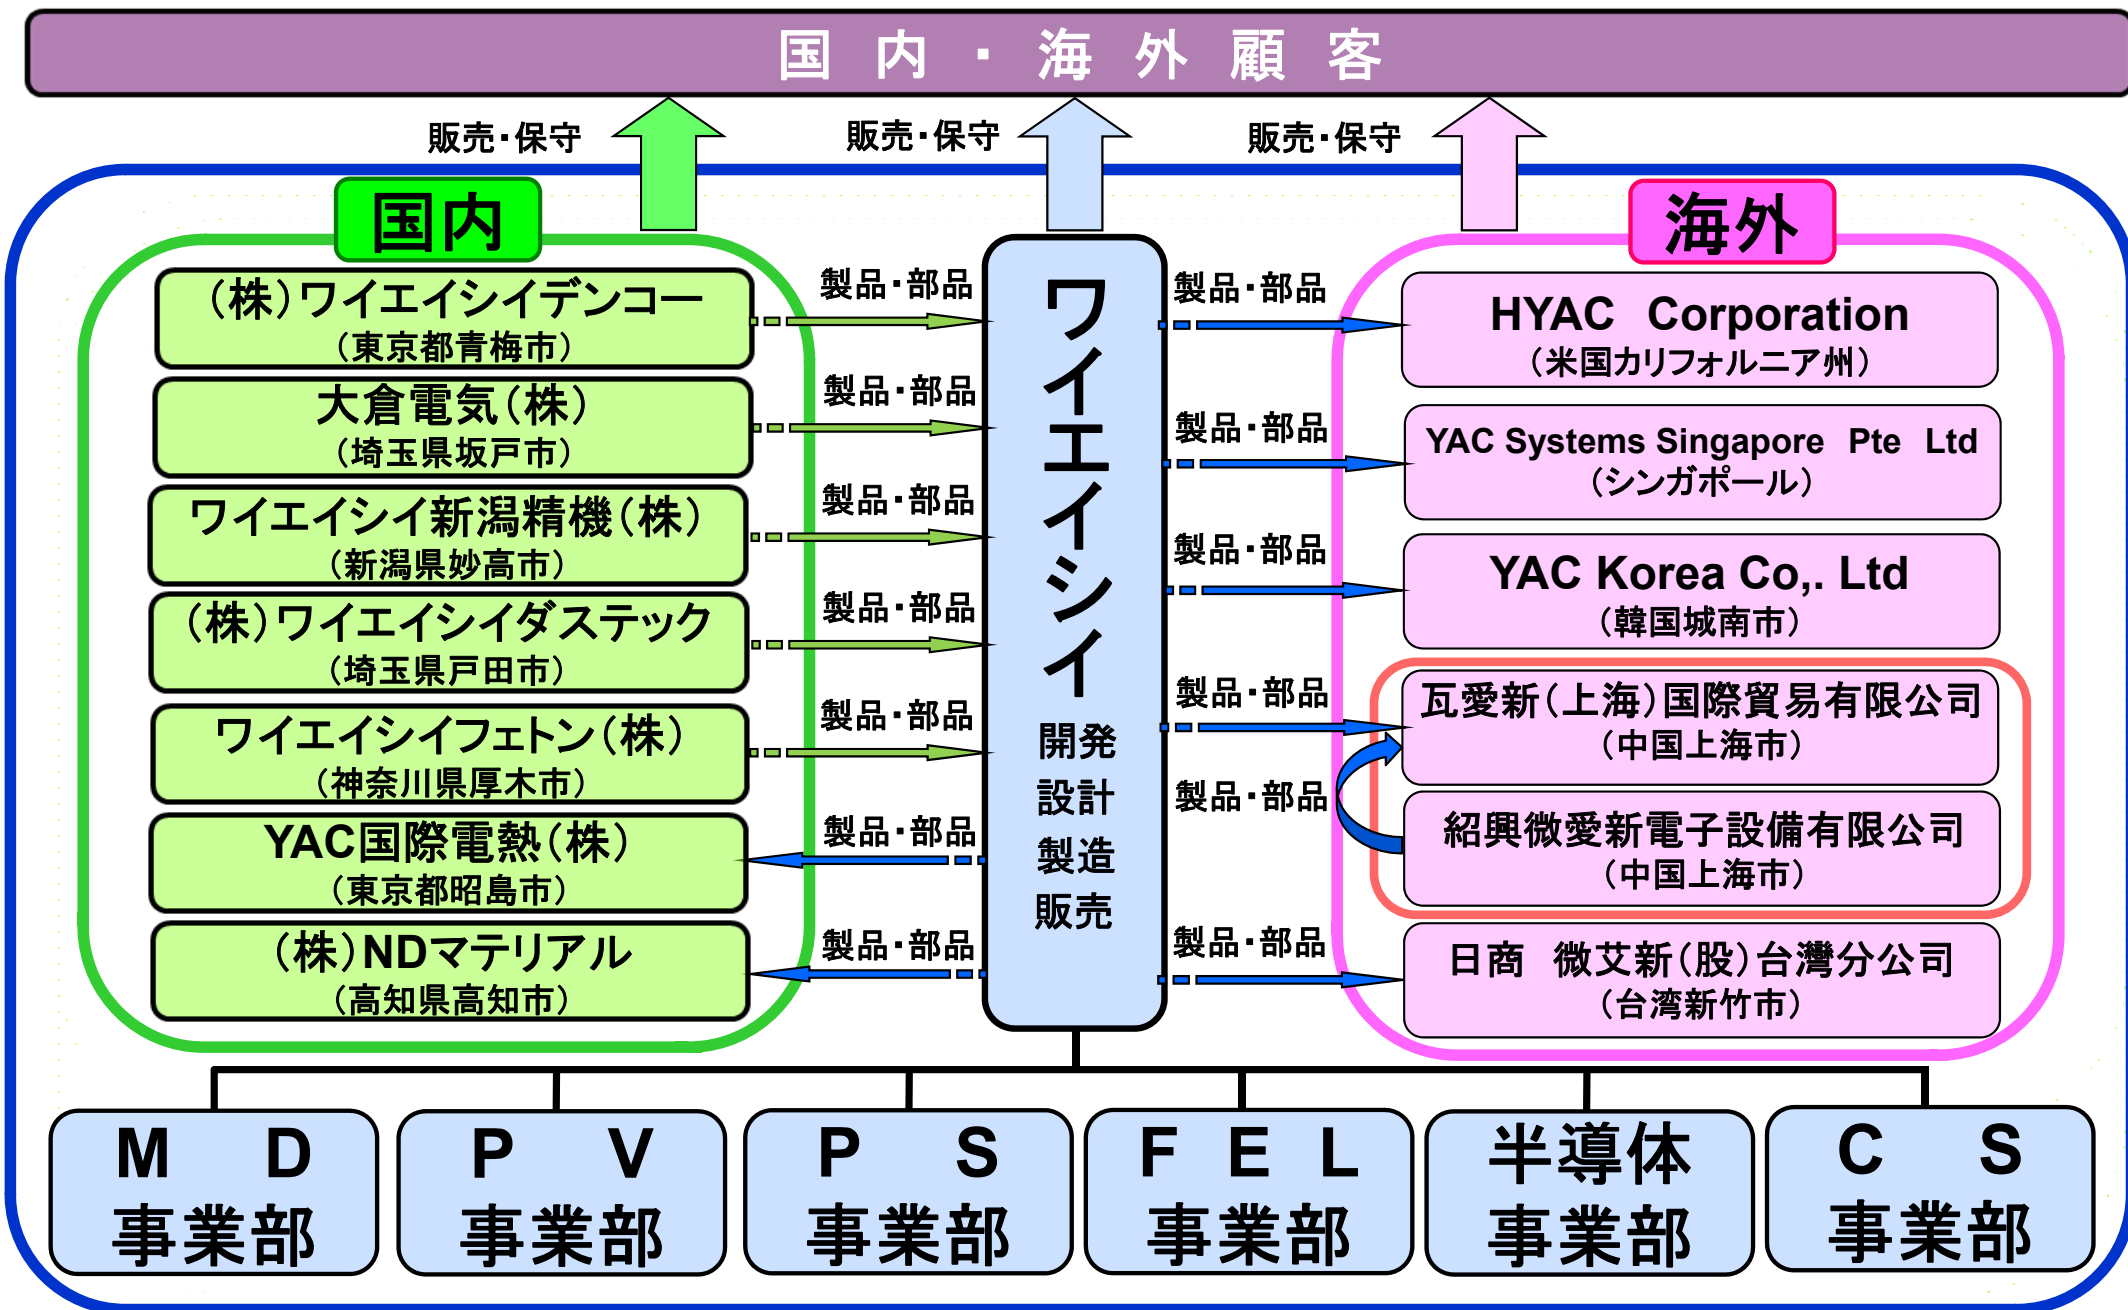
国 内 ・ 海 外 顧 客

販売・保守 販売・保守 販売・保守

国内

(株)ワイエイシイデンコー
(東京都青梅市)

大倉電気(株)
(埼玉県坂戸市)

ワイエイシイ新潟精機(株)
(新潟県妙高市)

(株)ワイエイシイダステック
(埼玉県戸田市)

ワイエイシイフェトン(株)
(神奈川県厚木市)

YAC国際電熱(株)
(東京都昭島市)

(株)NDマテリアル
(高知県高知市)

製品・部品
製品・部品
製品・部品
製品・部品
製品・部品
製品・部品
製品・部品

ワイエイシイ
開発
設計
製造
販売

製品・部品
製品・部品
製品・部品
製品・部品
製品・部品
製品・部品

海外

HYAC Corporation
(米国カリフォルニア州)

YAC Systems Singapore Pte Ltd
(シンガポール)

YAC Korea Co,. Ltd
(韓国城南市)

瓦愛新(上海)国際貿易有限公司
(中国上海市)

紹興微愛新電子設備有限公司
(中国上海市)

日商 微艾新(股)台灣分公司
(台湾新竹市)

M D
事業部

P V
事業部

P S
事業部

F E L
事業部

半導体
事業部

C S
事業部